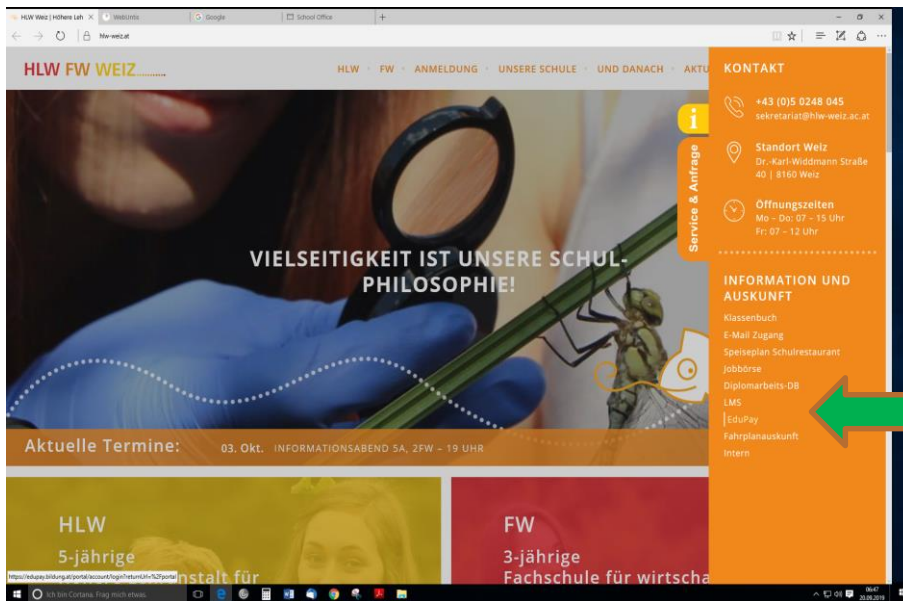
HLW Weiz | Höhere Leh × WebUntis Google School Office +

hlw-weiz.at

HLW FW WEIZ

HLW · FW · ANMELDUNG · UNSERE SCHULE · UND DANACH · AKTU

KONTAKT

+43 (0)5 0248 045
sekretariat@hlw-weiz.ac.at

Standort Weiz
Dr.-Karl-Widdmann Straße 40 | 8160 Weiz

Öffnungszeiten
Mo – Do: 07 – 15 Uhr
Fr: 07 – 12 Uhr

INFORMATION UND AUSKUNFT

Klassenbuch
E-Mail Zugang
Speiseplan Schulrestaurant
Jobbörse
Diplomarbeits-DB
LMS
EduPay
Fahrplanauskunft
Intern

i

Service & Anfrage

VIELSEITIGKEIT IST UNSERE SCHUL-PHILOSOPHIE!

Aktuelle Termine: 03. Okt. INFORMATIONSABEND 5A, 2FW – 19 UHR

HLW
5-jährige
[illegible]nstalt für

FW
3-jährige
Fachschule für wirtscha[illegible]

https://edupay.bildung.at/portal/account/login?returnUrl=%2Fportal

Ich bin Cortana. Frag mich etwas.

06:47
30.09.2019